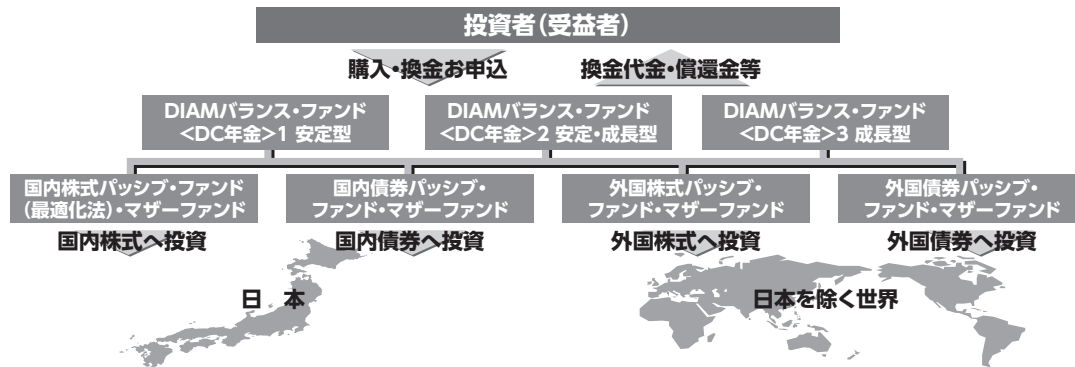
投資者(受益者)

購入・換金お申込

換金代金・償還金等

DIAMバランス・ファンド <DC年金>1 安定型

DIAMバランス・ファンド <DC年金>2 安定・成長型

DIAMバランス・ファンド <DC年金>3 成長型

国内株式パッシブ・ファンド(最適化法)・マザーファンド

国内債券パッシブ・ファンド・マザーファンド

外国株式パッシブ・ファンド・マザーファンド

外国債券パッシブ・ファンド・マザーファンド

国内株式へ投資

国内債券へ投資

外国株式へ投資

外国債券へ投資

日　本

日本を除く世界